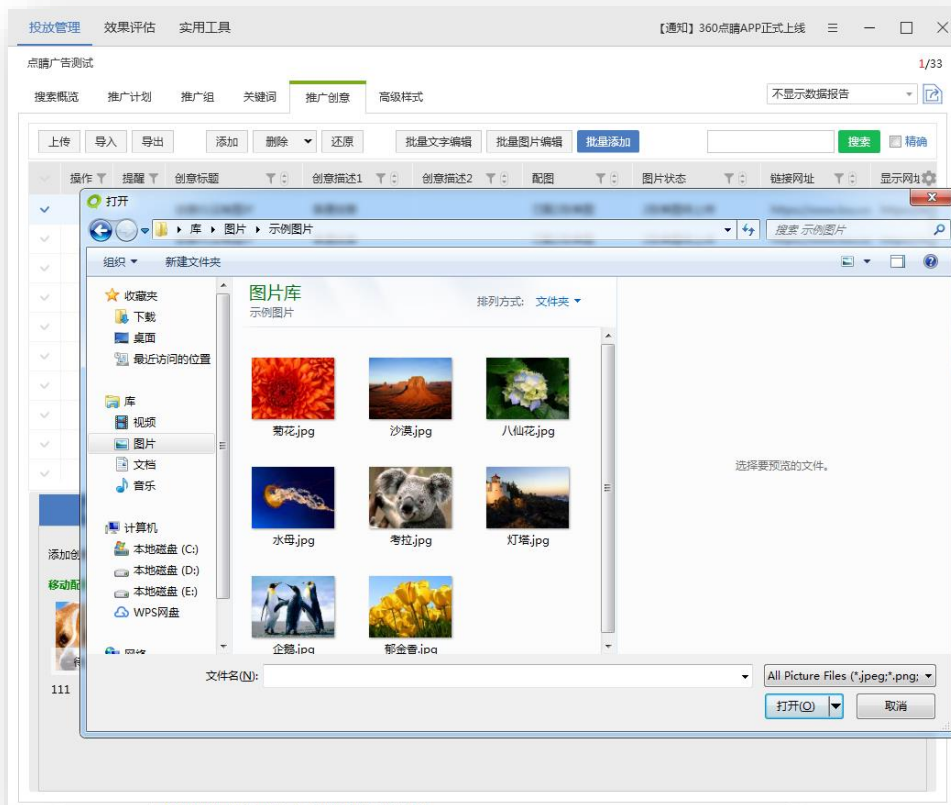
投放管理 效果评估 实用工具

【通知】360点睛APP正式上线

点睛广告测试

1/33

搜索概览 推广计划 推广组 关键词 推广创意 高级样式

不显示数据报告

上传 导入 导出 添加 删除 还原 批量文字编辑 批量图片编辑 批量添加

搜索 精确

操作 提醒 创意标题 创意描述1 创意描述2 配图 图片状态 链接网址 显示网址

打开

库 ▸ 图片 ▸ 示例图片

搜索 示例图片

组织 ▾ 新建文件夹

收藏夹
下载
桌面
最近访问的位置

库
视频
图片
文档
音乐

计算机
本地磁盘 (C:)
本地磁盘 (D:)
本地磁盘 (E:)
WPS网盘

网络

图片库
示例图片

排列方式: 文件夹 ▾

菊花.jpg
沙漠.jpg
八仙花.jpg
水母.jpg
考拉.jpg
灯塔.jpg
企鹅.jpg
郁金香.jpg

选择要预览的文件。

添加创

移动配

111

文件名(N):

All Picture Files (*.jpeg;*.png;

打开(O)

取消